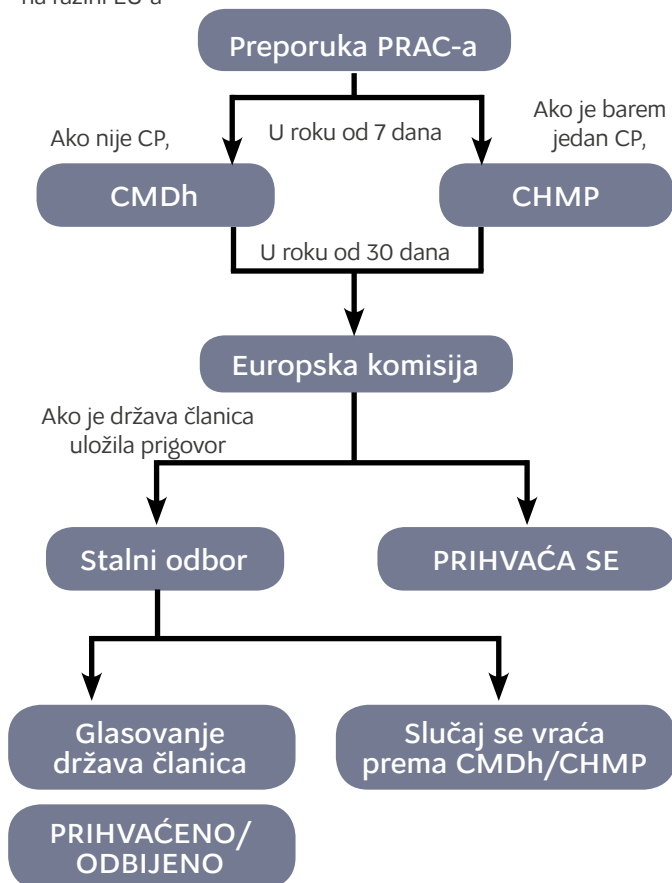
na razini EU-a

Preporuka PRAC-a

Ako nije CP,

U roku od 7 dana

Ako je barem jedan CP,

CMDh

CHMP

U roku od 30 dana

Europska komisija

Ako je država članica uložila prigovor

Stalni odbor

PRIHVAĆA SE

Glasovanje država članica

Slučaj se vraća prema CMDh/CHMP

PRIHVAĆENO/ ODBIJENO